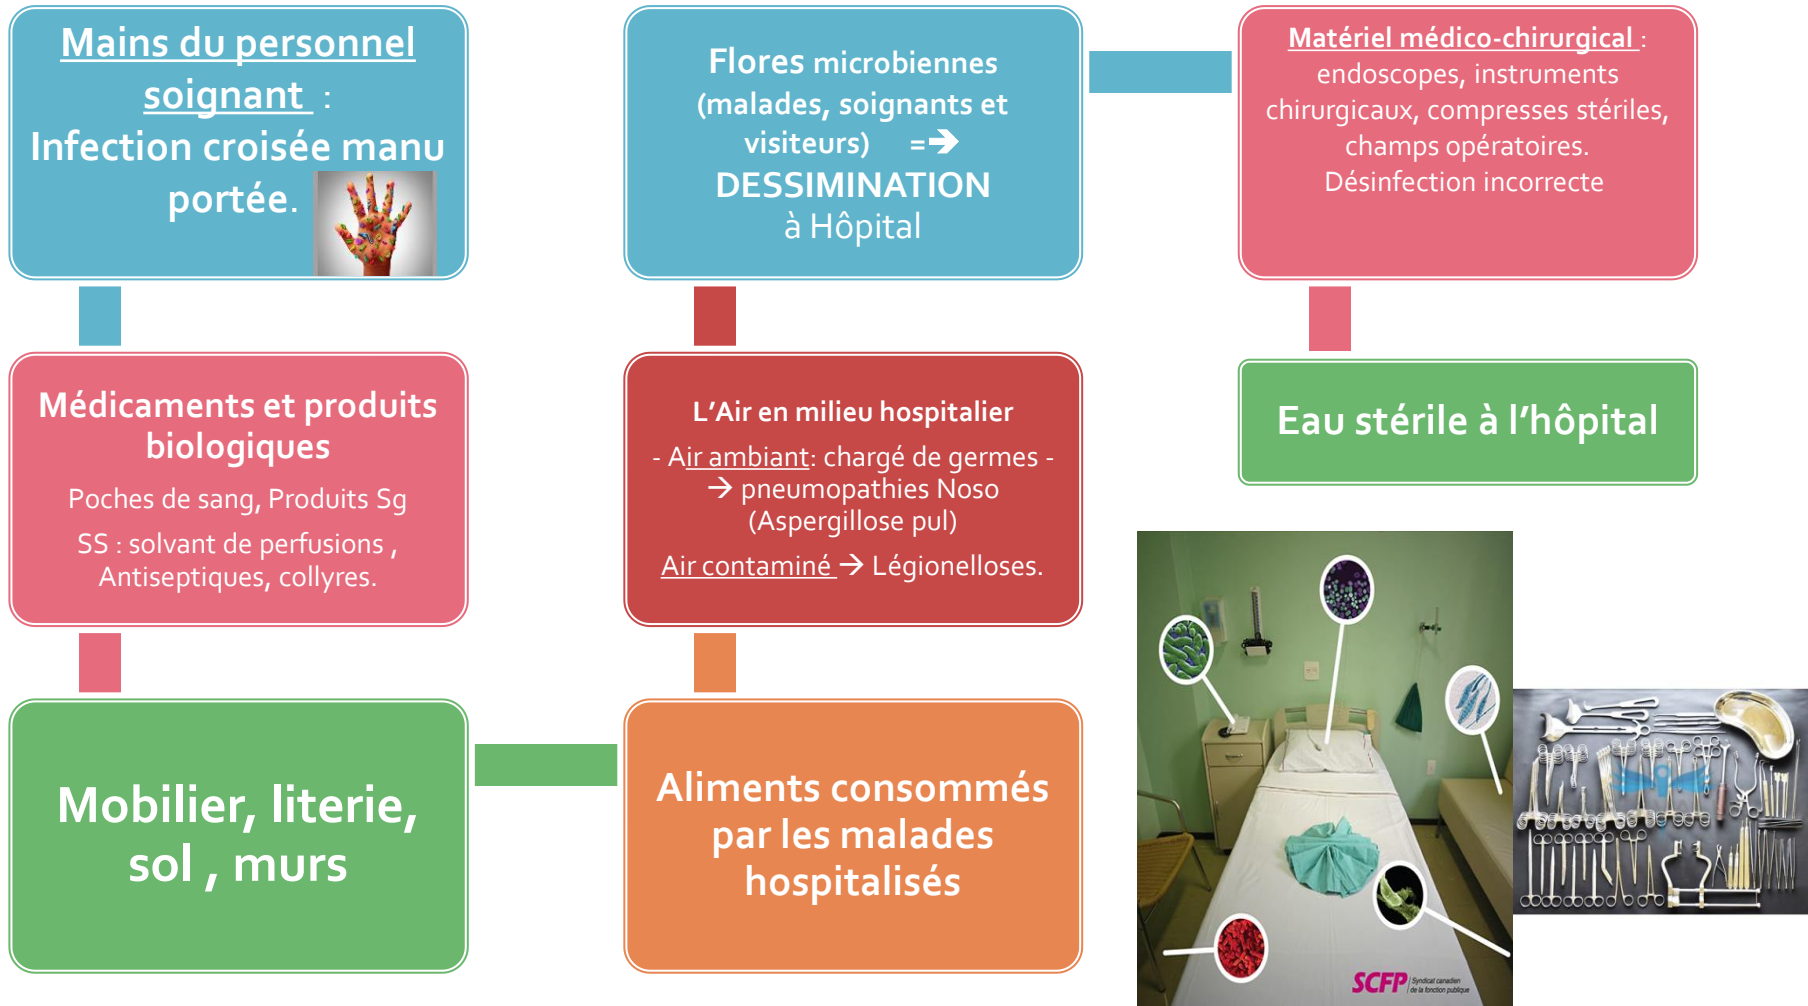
Mains du personnel soignant :
Infection croisée manu portée.

Flores microbiennes (malades, soignants et visiteurs) =→
DESSIMINATION
à Hôpital

Matériel médico-chirurgical :
endoscopes, instruments chirurgicaux, compresses stériles, champs opératoires.
Désinfection incorrecte

Médicaments et produits biologiques
Poches de sang, Produits Sg
SS : solvant de perfusions , Antiseptiques, collyres.

L'Air en milieu hospitalier
- Air ambiant: chargé de germes - → pneumopathies Noso (Aspergillose pul)
Air contaminé → Légionelloses.

Eau stérile à l'hôpital

Mobilier, literie, sol , murs

Aliments consommés par les malades hospitalisés

SCFP Syndicat canadien de la fonction publique